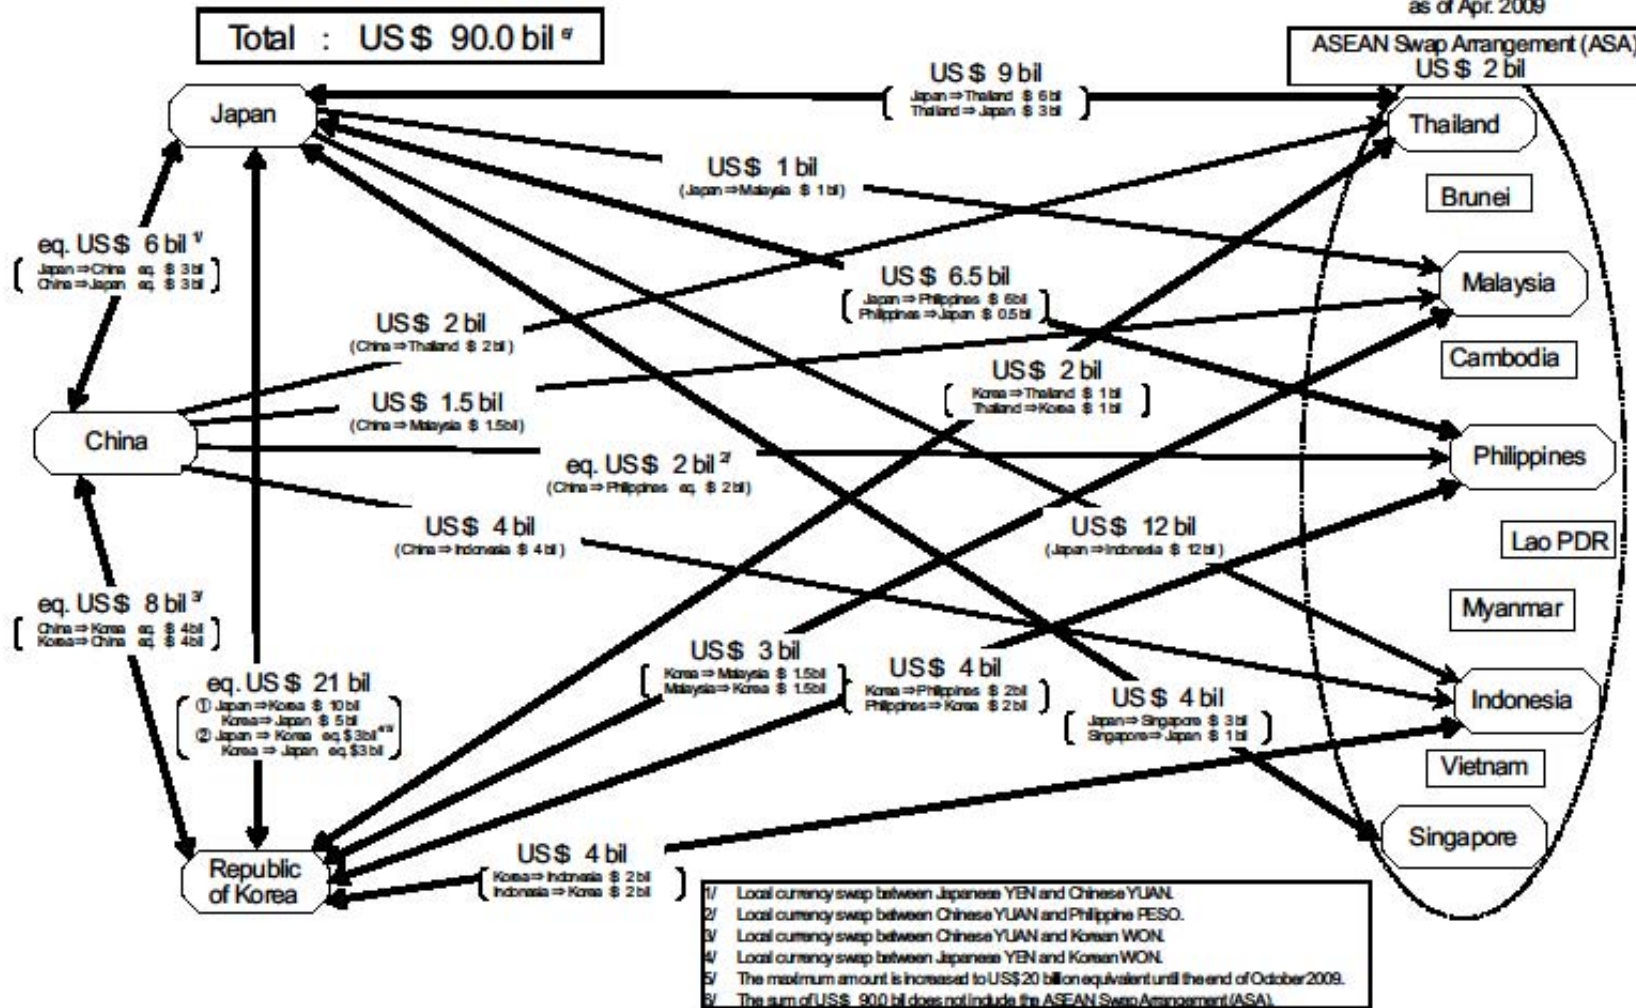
as of Apr. 2009

Total : US$ 90.0 bil $^{6/}$

ASEAN Swap Arrangement (ASA) US$ 2 bil

Japan

US$ 9 bil
Japan ⇒ Thailand $ 6bil
Thailand ⇒ Japan $ 3bil

Thailand

US$ 1 bil
(Japan ⇒ Malaysia $ 1bil)

Brunei

eq. US$ 6 bil $^{1/}$
Japan ⇒ China eq. $ 3bil
China ⇒ Japan eq. $ 3bil

Malaysia

US$ 6.5 bil
Japan ⇒ Philippines $ 6bil
Philippines ⇒ Japan $ 0.5bil

US$ 2 bil
(China ⇒ Thailand $ 2bil)

Cambodia

US$ 2 bil
Korea ⇒ Thailand $ 1bil
Thailand ⇒ Korea $ 1bil

US$ 1.5 bil
(China ⇒ Malaysia $ 1.5bil)

China

Philippines

eq. US$ 2 bil $^{2/}$
(China ⇒ Philippines eq. $ 2bil)

US$ 4 bil
(China ⇒ Indonesia $ 4bil)

US$ 12 bil
(Japan ⇒ Indonesia $ 12bil)

Lao PDR

eq. US$ 8 bil $^{3/}$
China ⇒ Korea eq. $ 4bil
Korea ⇒ China eq. $ 4bil

Myanmar

US$ 3 bil
Korea ⇒ Malaysia $ 1.5bil
Malaysia ⇒ Korea $ 1.5bil

US$ 4 bil
Korea ⇒ Philippines $ 2bil
Philippines ⇒ Korea $ 2bil

eq. US$ 21 bil
① Japan ⇒ Korea $ 10bil
Korea ⇒ Japan $ 5bil
② Japan ⇒ Korea eq.$ 3bil $^{4/5/}$
Korea ⇒ Japan eq.$ 3bil

US$ 4 bil
Japan ⇒ Singapore $ 3bil
Singapore ⇒ Japan $ 1bil

Indonesia

Vietnam

US$ 4 bil
Korea ⇒ Indonesia $ 2bil
Indonesia ⇒ Korea $ 2bil

Republic of Korea

Singapore

1/ Local currency swap between Japanese YEN and Chinese YUAN.
2/ Local currency swap between Chinese YUAN and Philippine PESO.
3/ Local currency swap between Chinese YUAN and Korean WON.
4/ Local currency swap between Japanese YEN and Korean WON.
5/ The maximum amount is increased to US$ 20 billion equivalent until the end of October 2009.
6/ The sum of US$ 90.0 bil does not include the ASEAN Swap Arrangement (ASA).